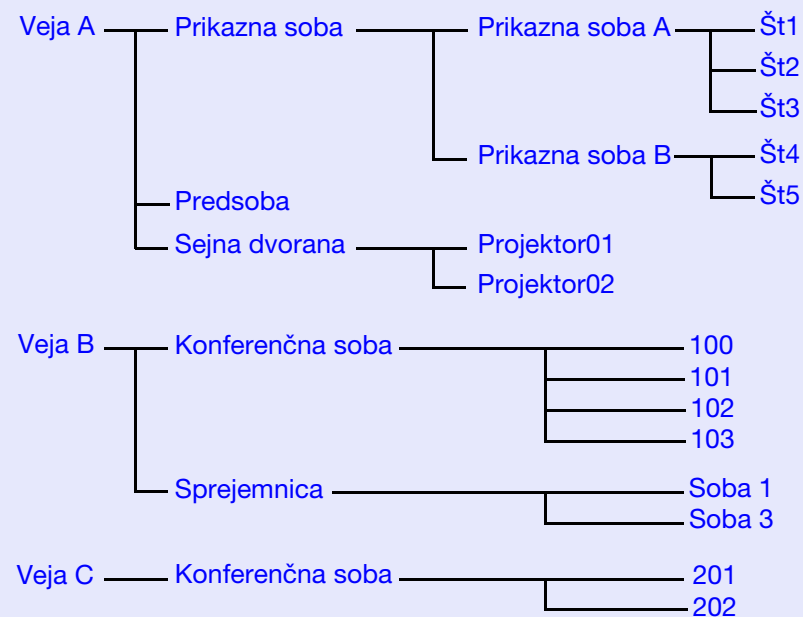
Veja A
Prikazna soba
Prikazna soba A
Št1
Št2
Št3
Prikazna soba B
Št4
Št5
Predsoba
Sejna dvorana
Projektor01
Projektor02

Veja B
Konferenčna soba
100
101
102
103
Sprejemnica
Soba 1
Soba 3

Veja C
Konferenčna soba
201
202